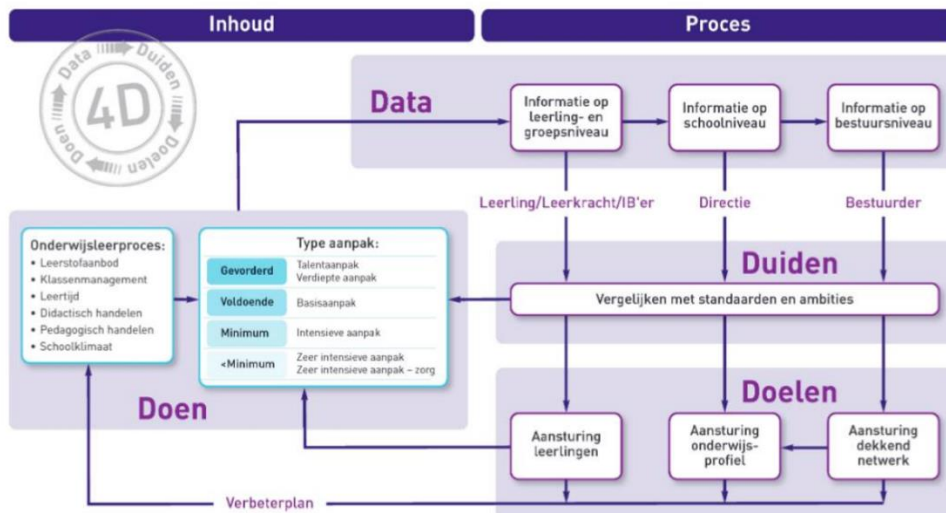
Inhoud

Proces

Data Duiden Doelen Doen 4D

Data

Informatie op leerling- en groepsniveau

Informatie op schoolniveau

Informatie op bestuursniveau

Leerling/Leerkracht/IB'er

Directie

Bestuurder

Onderwijsleerproces:
• Leerstofaanbod
• Klassenmanagement
• Leertijd
• Didactisch handelen
• Pedagogisch handelen
• Schoolklimaat

Type aanpak:

| | |
|---|---|
| Gevorderd | Talentaanpak Verdiepte aanpak |
| Voldoende | Basisaanpak |
| Minimum | Intensieve aanpak |
| <Minimum | Zeer intensieve aanpak Zeer intensieve aanpak – zorg |

Duiden

Vergelijken met standaarden en ambities

Doelen

Doen

Aansturing leerlingen

Aansturing onderwijs-profiel

Aansturing dekkend netwerk

Verbeterplan